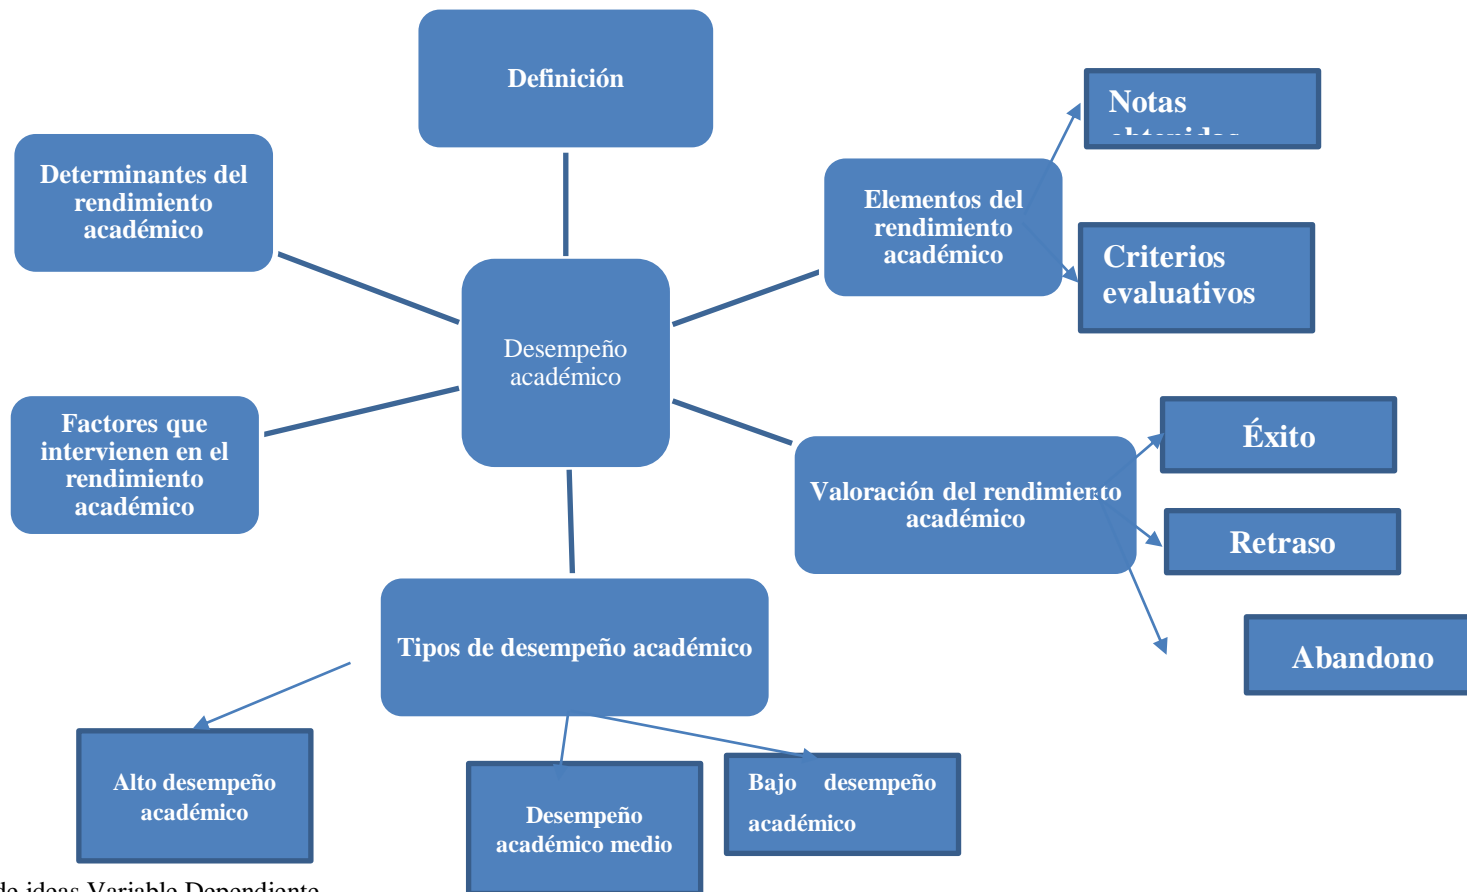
Definición

Determinantes del rendimiento académico

Elementos del rendimiento académico

Notas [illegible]

Criterios evaluativos

Desempeño académico

Factores que intervienen en el rendimiento académico

Valoración del rendimiento académico

Éxito

Retraso

Abandono

Tipos de desempeño académico

Alto desempeño académico

Desempeño académico medio

Bajo desempeño académico

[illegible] de ideas Variable Dependiente